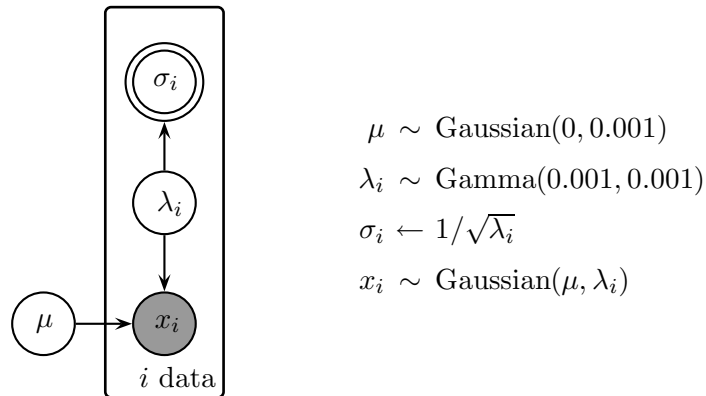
$\sigma_i$

$\lambda_i$

$\mu$

$x_i$

$i$ data

$\mu \sim \text{Gaussian}(0, 0.001)$

$\lambda_i \sim \text{Gamma}(0.001, 0.001)$

$\sigma_i \leftarrow 1/\sqrt{\lambda_i}$

$x_i \sim \text{Gaussian}(\mu, \lambda_i)$